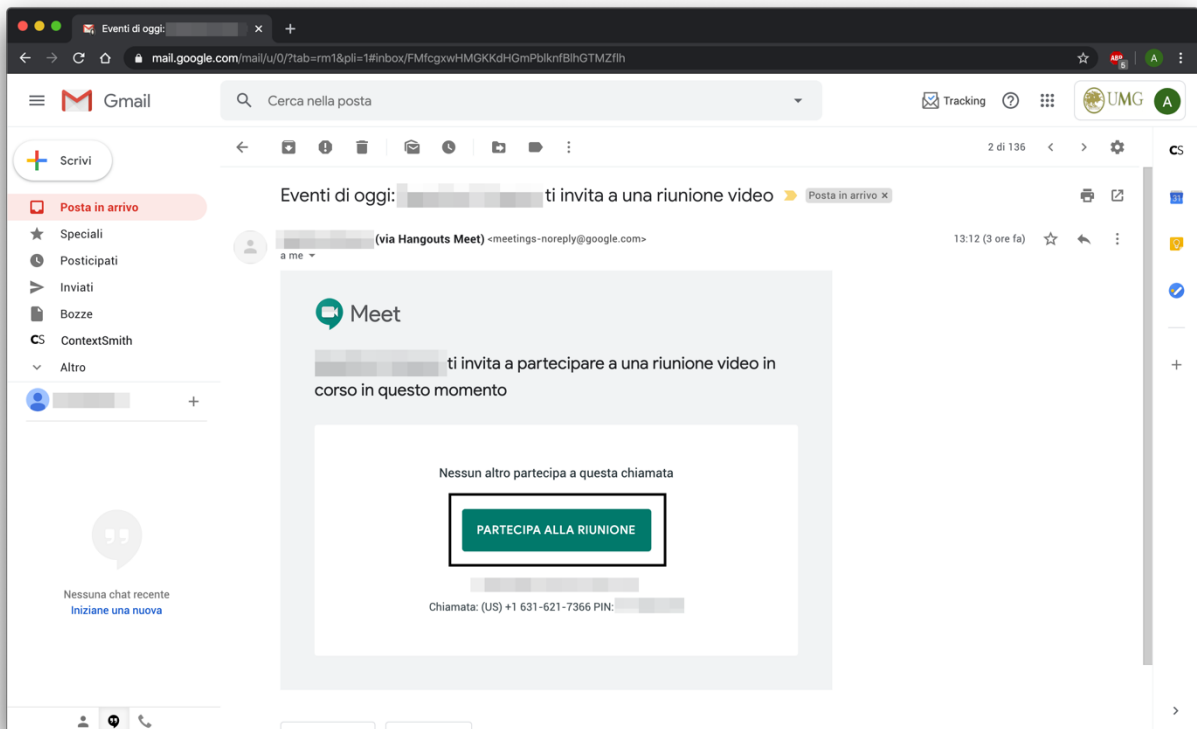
Eventi di oggi: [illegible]

mail.google.com/mail/u/0/?tab=rm1&pli=1#inbox/FMfcgxwHMGKKdHGmPblknfBlhGTMZflh

ABP 5

A

Gmail

Cerca nella posta

Tracking

UMG

A

Scrivi

Posta in arrivo

Speciali

Posticipati

Inviati

Bozze

ContextSmith

Altro

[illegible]

Nessuna chat recente

Iniziane una nuova

2 di 136

CS

Eventi di oggi: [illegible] ti invita a una riunione video

Posta in arrivo ×

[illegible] (via Hangouts Meet) <meetings-noreply@google.com>

a me

13:12 (3 ore fa)

Meet

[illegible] ti invita a partecipare a una riunione video in corso in questo momento

Nessun altro partecipa a questa chiamata

PARTECIPA ALLA RIUNIONE

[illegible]

Chiamata: (US) +1 631-621-7366 PIN: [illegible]